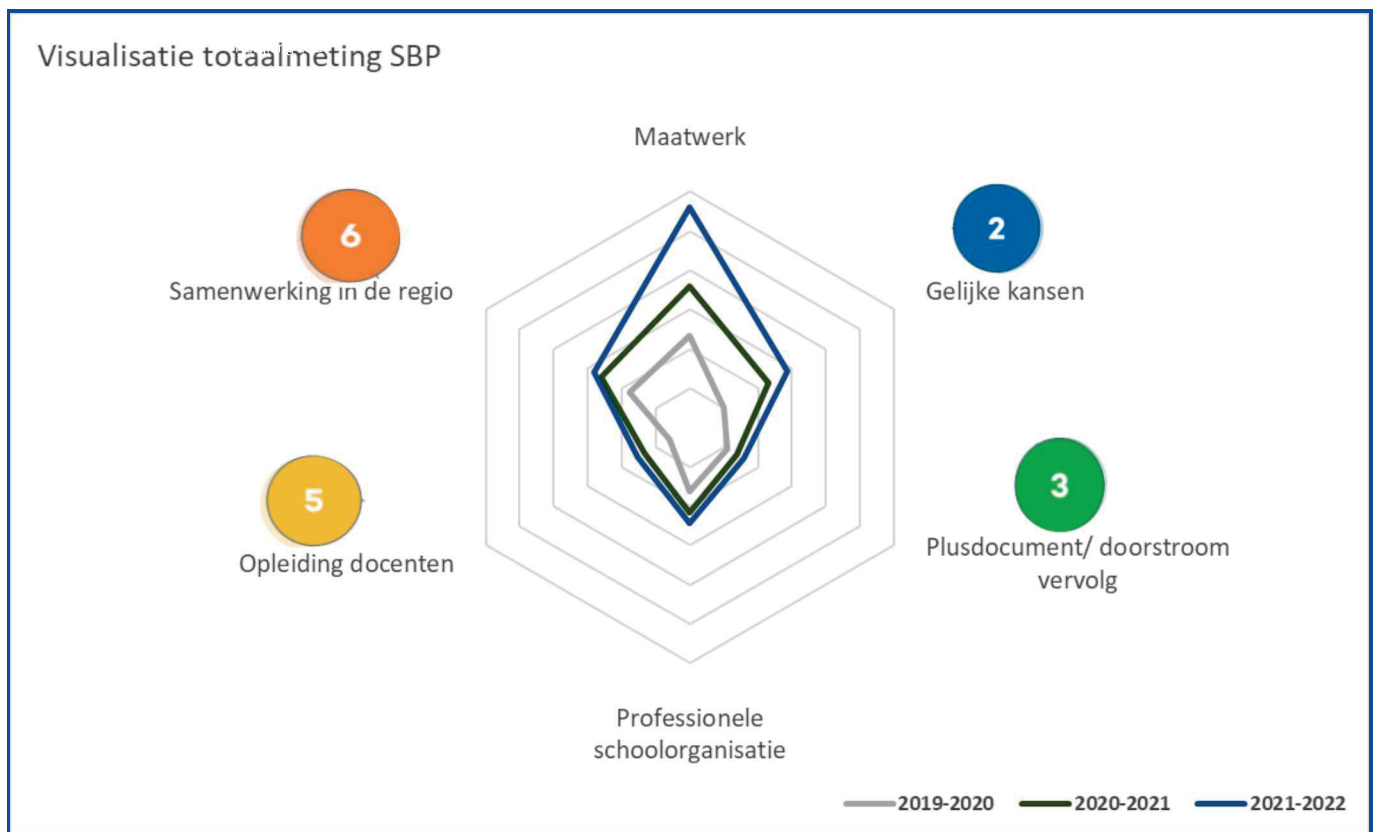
Visualisatie totaalmeting SBP

Maatwerk

6
Samenwerking in de regio

2
Gelijke kansen

3
Plusdocument/ doorstroom vervolg

5
Opleiding docenten

Professionele schoolorganisatie

2019-2020 2020-2021 2021-2022